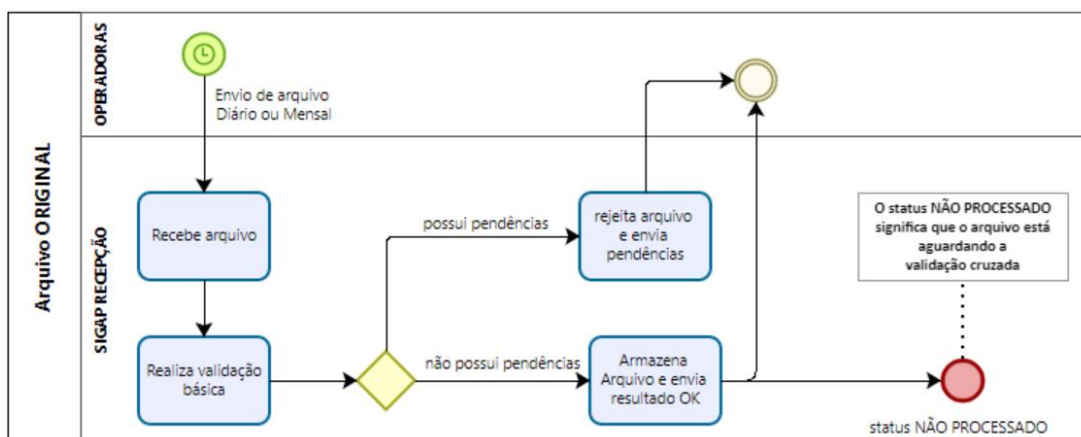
Arquivo ORIGINAL

OPERADORAS

Envio de arquivo Diário ou Mensal

SIGAP RECEPÇÃO

Recebe arquivo

Realiza validação básica

possui pendências

rejeita arquivo e envia pendências

não possui pendências

Armazena Arquivo e envia resultado OK

O status NÃO PROCESSADO significa que o arquivo está aguardando a validação cruzada

status NÃO PROCESSADO